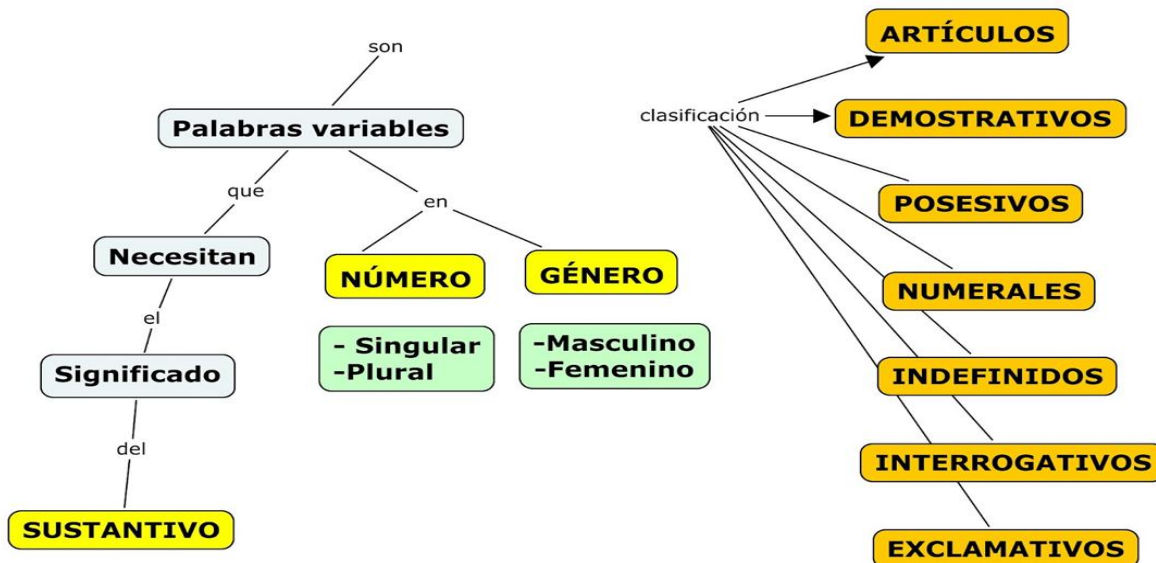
son

Palabras variables

que

en

Necesitan

NÚMERO

GÉNERO

el

- Singular
-Plural

-Masculino
-Femenino

Significado

del

SUSTANTIVO

clasificación

ARTÍCULOS

DEMOSTRATIVOS

POSESIVOS

NUMERALES

INDEFINIDOS

INTERROGATIVOS

EXCLAMATIVOS